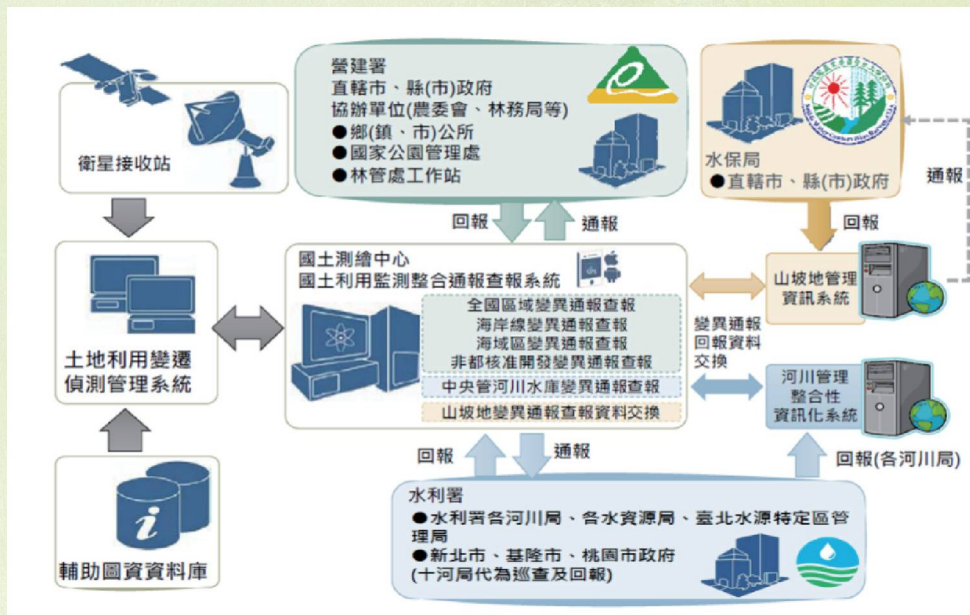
衛星接收站

營建署
直轄市、縣(市)政府
協辦單位(農委會、林務局等)
●鄉(鎮、市)公所
●國家公園管理處
●林管處工作站

水保局
●直轄市、縣(市)政府

通報

回報

通報

回報

土地利用變遷偵測管理系統

國土測繪中心
國土利用監測整合通報查報系統

全國區域變異通報查報
海岸線變異通報查報
海域區變異通報查報
非都核准開發變異通報查報
中央管河川水庫變異通報查報
山坡地變異通報查報資料交換

山坡地管理資訊系統

變異通報回報資料交換

河川管理整合性資訊化系統

回報

通報

回報(各河川局)

水利署
●水利署各河川局、各水資源局、臺北水源特定區管理局
●新北市、基隆市、桃園市政府
(十河局代為巡查及回報)

輔助圖資資料庫